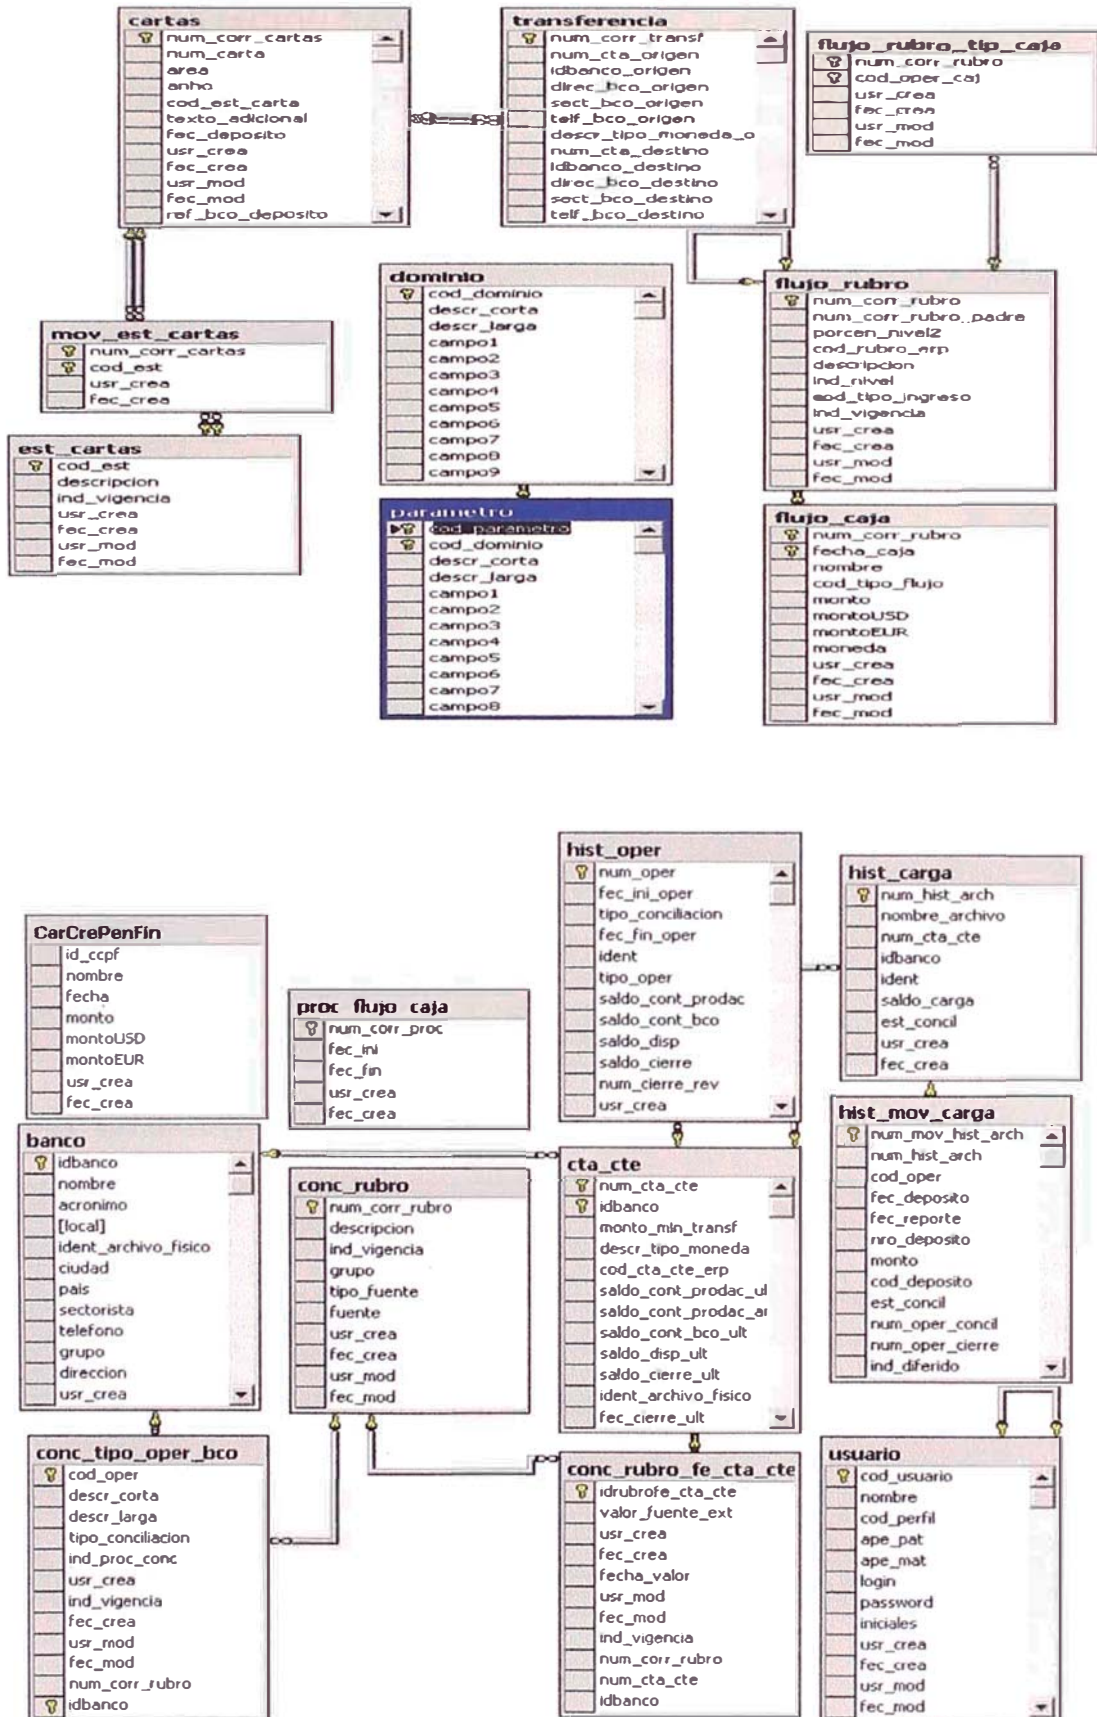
cartas
num_corr_cartas
num_carta
area
anho
cod_est_carta
texto_adicional
fec_deposito
usr_crea
fec_crea
usr_mod
fec_mod
ref_bco_deposito

transferencia
num_corr_transf
num_cta_origen
idbanco_origen
direc_bco_origen
sect_bco_origen
telf_bco_origen
descr_tipo_moneda_o
num_cta_destino
idbanco_destino
direc_bco_destino
sect_bco_destino
telf_bco_destino

flujo_rubro_tip_caja
num_corr_rubro
cod_oper_caj
usr_crea
fec_crea
usr_mod
fec_mod

mov_est_cartas
num_corr_cartas
cod_est
usr_crea
fec_crea

dominio
cod_dominio
descr_corta
descr_larga
campo1
campo2
campo3
campo4
campo5
campo6
campo7
campo8
campo9

flujo_rubro
num_corr_rubro
num_corr_rubro_padre
porcen_nivel2
cod_rubro_erp
descripcion
ind_nivel
cod_tipo_ingreso
ind_vigencia
usr_crea
fec_crea
usr_mod
fec_mod

est_cartas
cod_est
descripcion
ind_vigencia
usr_crea
fec_crea
usr_mod
fec_mod

parametro
cod_parametro
cod_dominio
descr_corta
descr_larga
campo1
campo2
campo3
campo4
campo5
campo6
campo7
campo8

flujo_caja
num_corr_rubro
fecha_caja
nombre
cod_tipo_flujo
monto
montoUSD
montoEUR
moneda
usr_crea
fec_crea
usr_mod
fec_mod

hist_oper
num_oper
fec_ini_oper
tipo_conciliacion
fec_fin_oper
ident
tipo_oper
saldo_cont_prodac
saldo_cont_bco
saldo_disp
saldo_cierre
num_cierre_rev
usr_crea

hist_carga
num_hist_arch
nombre_archivo
num_cta_cte
idbanco
ident
saldo_carga
est_concil
usr_crea
fec_crea

CarCrePenFin
id_ccpf
nombre
fecha
monto
montoUSD
montoEUR
usr_crea
fec_crea

proc_flujo_caja
num_corr_proc
fec_ini
fec_fin
usr_crea
fec_crea

hist_mov_carga
num_mov_hist_arch
num_hist_arch
cod_oper
fec_deposito
fec_reporte
nro_deposito
monto
cod_deposito
est_concil
num_oper_concil
num_oper_cierre
ind_diferido

banco
idbanco
nombre
acronimo
[local]
ident_archivo_fisico
ciudad
pais
sectorista
telefono
grupo
direccion
usr_crea

conc_rubro
num_corr_rubro
descripcion
ind_vigencia
grupo
tipo_fuente
fuente
usr_crea
fec_crea
usr_mod
fec_mod

cta_cte
num_cta_cte
idbanco
monto_min_transf
descr_tipo_moneda
cod_cta_cte_erp
saldo_cont_prodac_ul
saldo_cont_prodac_ar
saldo_cont_bco_ult
saldo_disp_ult
saldo_cierre_ult
ident_archivo_fisico
fec_cierre_ult

conc_tipo_oper_bco
cod_oper
descr_corta
descr_larga
tipo_conciliacion
ind_proc_conc
usr_crea
ind_vigencia
fec_crea
usr_mod
fec_mod
num_corr_rubro
idbanco

conc_rubro_fe_cta_cte
idrubrofe_cta_cte
valor_fuente_ext
usr_crea
fec_crea
fecha_valor
usr_mod
fec_mod
ind_vigencia
num_corr_rubro
num_cta_cte
idbanco

usuario
cod_usuario
nombre
cod_perfil
ape_pat
ape_mat
login
password
iniciales
usr_crea
fec_crea
usr_mod
fec_mod